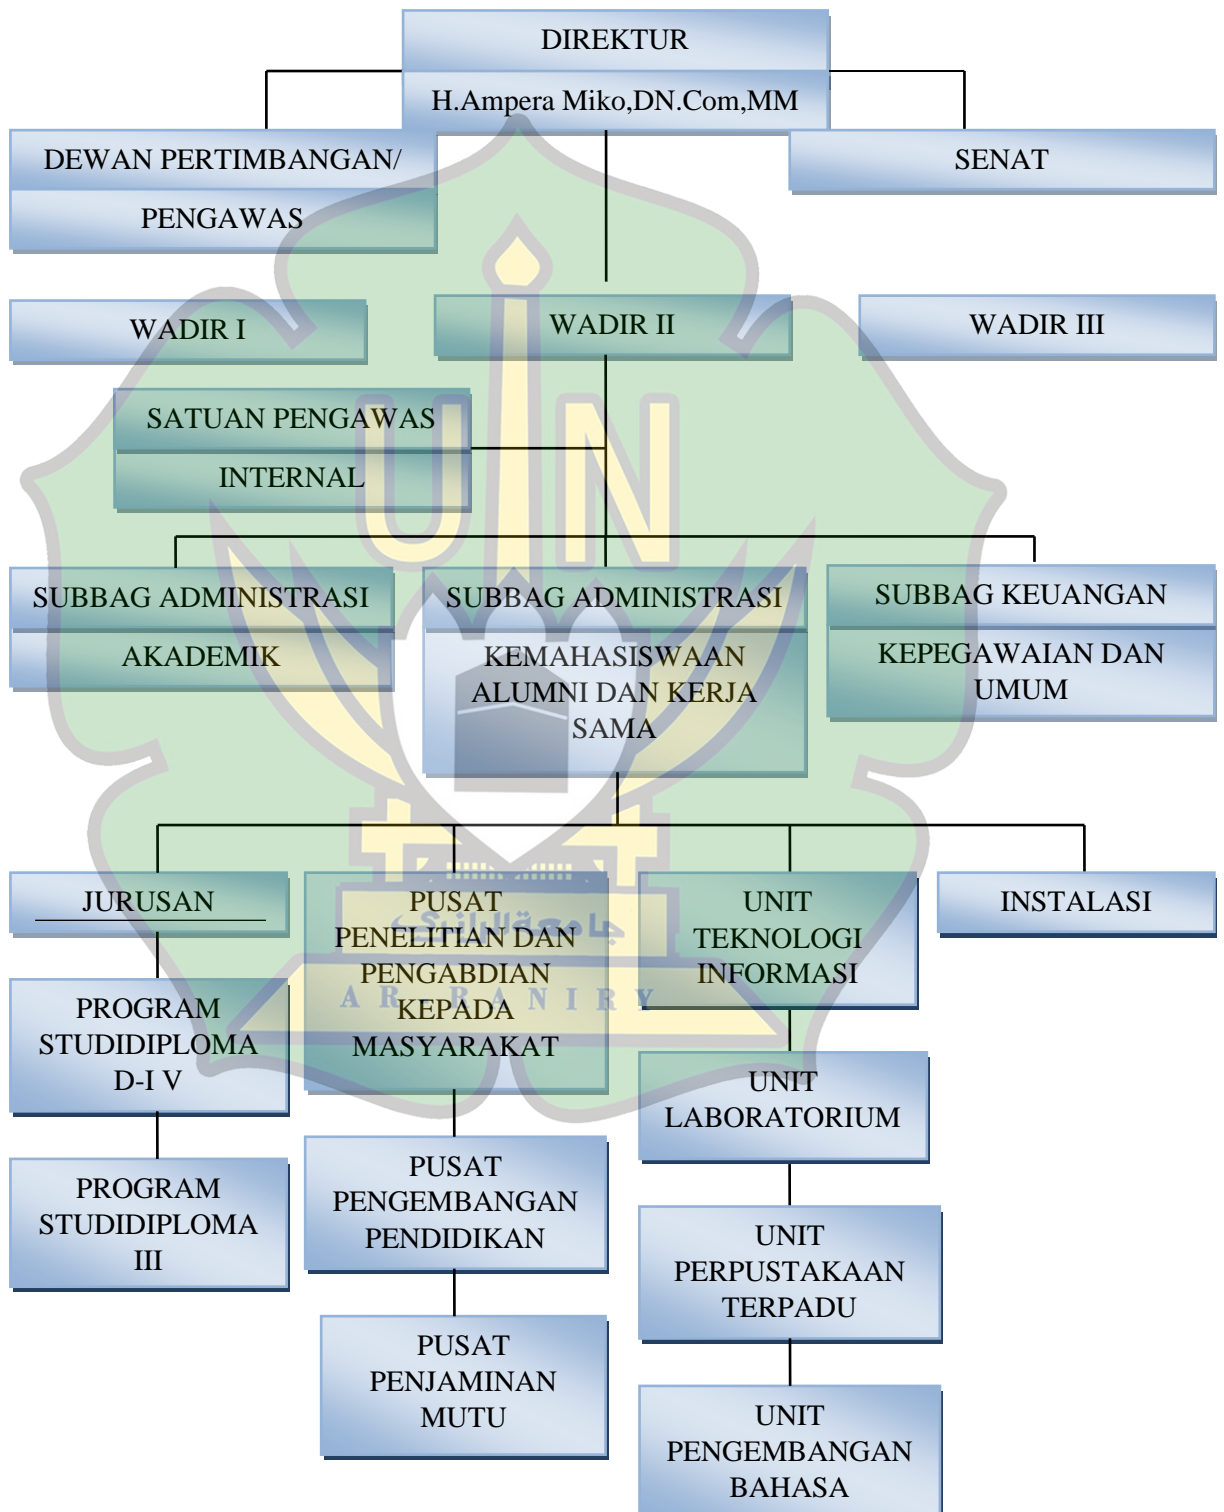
DIREKTUR

H.Ampera Miko,DN.Com,MM

DEWAN PERTIMBANGAN/ PENGAWAS

SENAT

WADIR I

WADIR II

WADIR III

SATUAN PENGAWAS INTERNAL

SUBBAG ADMINISTRASI AKADEMIK

SUBBAG ADMINISTRASI KEMAHASISWAAN ALUMNI DAN KERJA SAMA

SUBBAG KEUANGAN KEPEGAWAIAN DAN UMUM

JURUSAN

PUSAT PENELITIAN DAN PENGABDIAN KEPADA MASYARAKAT

UNIT TEKNOLOGI INFORMASI

INSTALASI

PROGRAM STUDIDIPLOMA D-I V

UNIT LABORATORIUM

PROGRAM STUDIDIPLOMA III

PUSAT PENGEMBANGAN PENDIDIKAN

UNIT PERPUSTAKAAN TERPADU

PUSAT PENJAMINAN MUTU

UNIT PENGEMBANGAN BAHASA

جامعة الرانري
A R - R A N I R Y